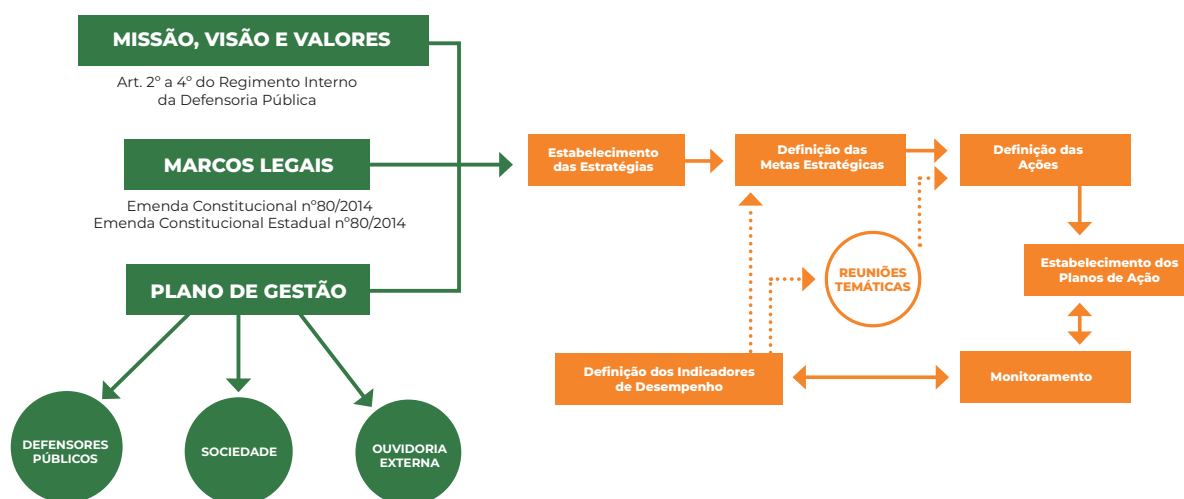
MISSÃO, VISÃO E VALORES

Art. 2º a 4º do Regimento Interno da Defensoria Pública

MARCOS LEGAIS

Emenda Constitucional nº80/2014
Emenda Constitucional Estadual nº80/2014

PLANO DE GESTÃO

DEFENSORES PÚBLICOS

SOCIEDADE

OUVIDORIA EXTERNA

Estabelecimento das Estratégias

Definição das Metas Estratégicas

Definição das Ações

REUNIÕES TEMÁTICAS

Estabelecimento dos Planos de Ação

Definição dos Indicadores de Desempenho

Monitoramento